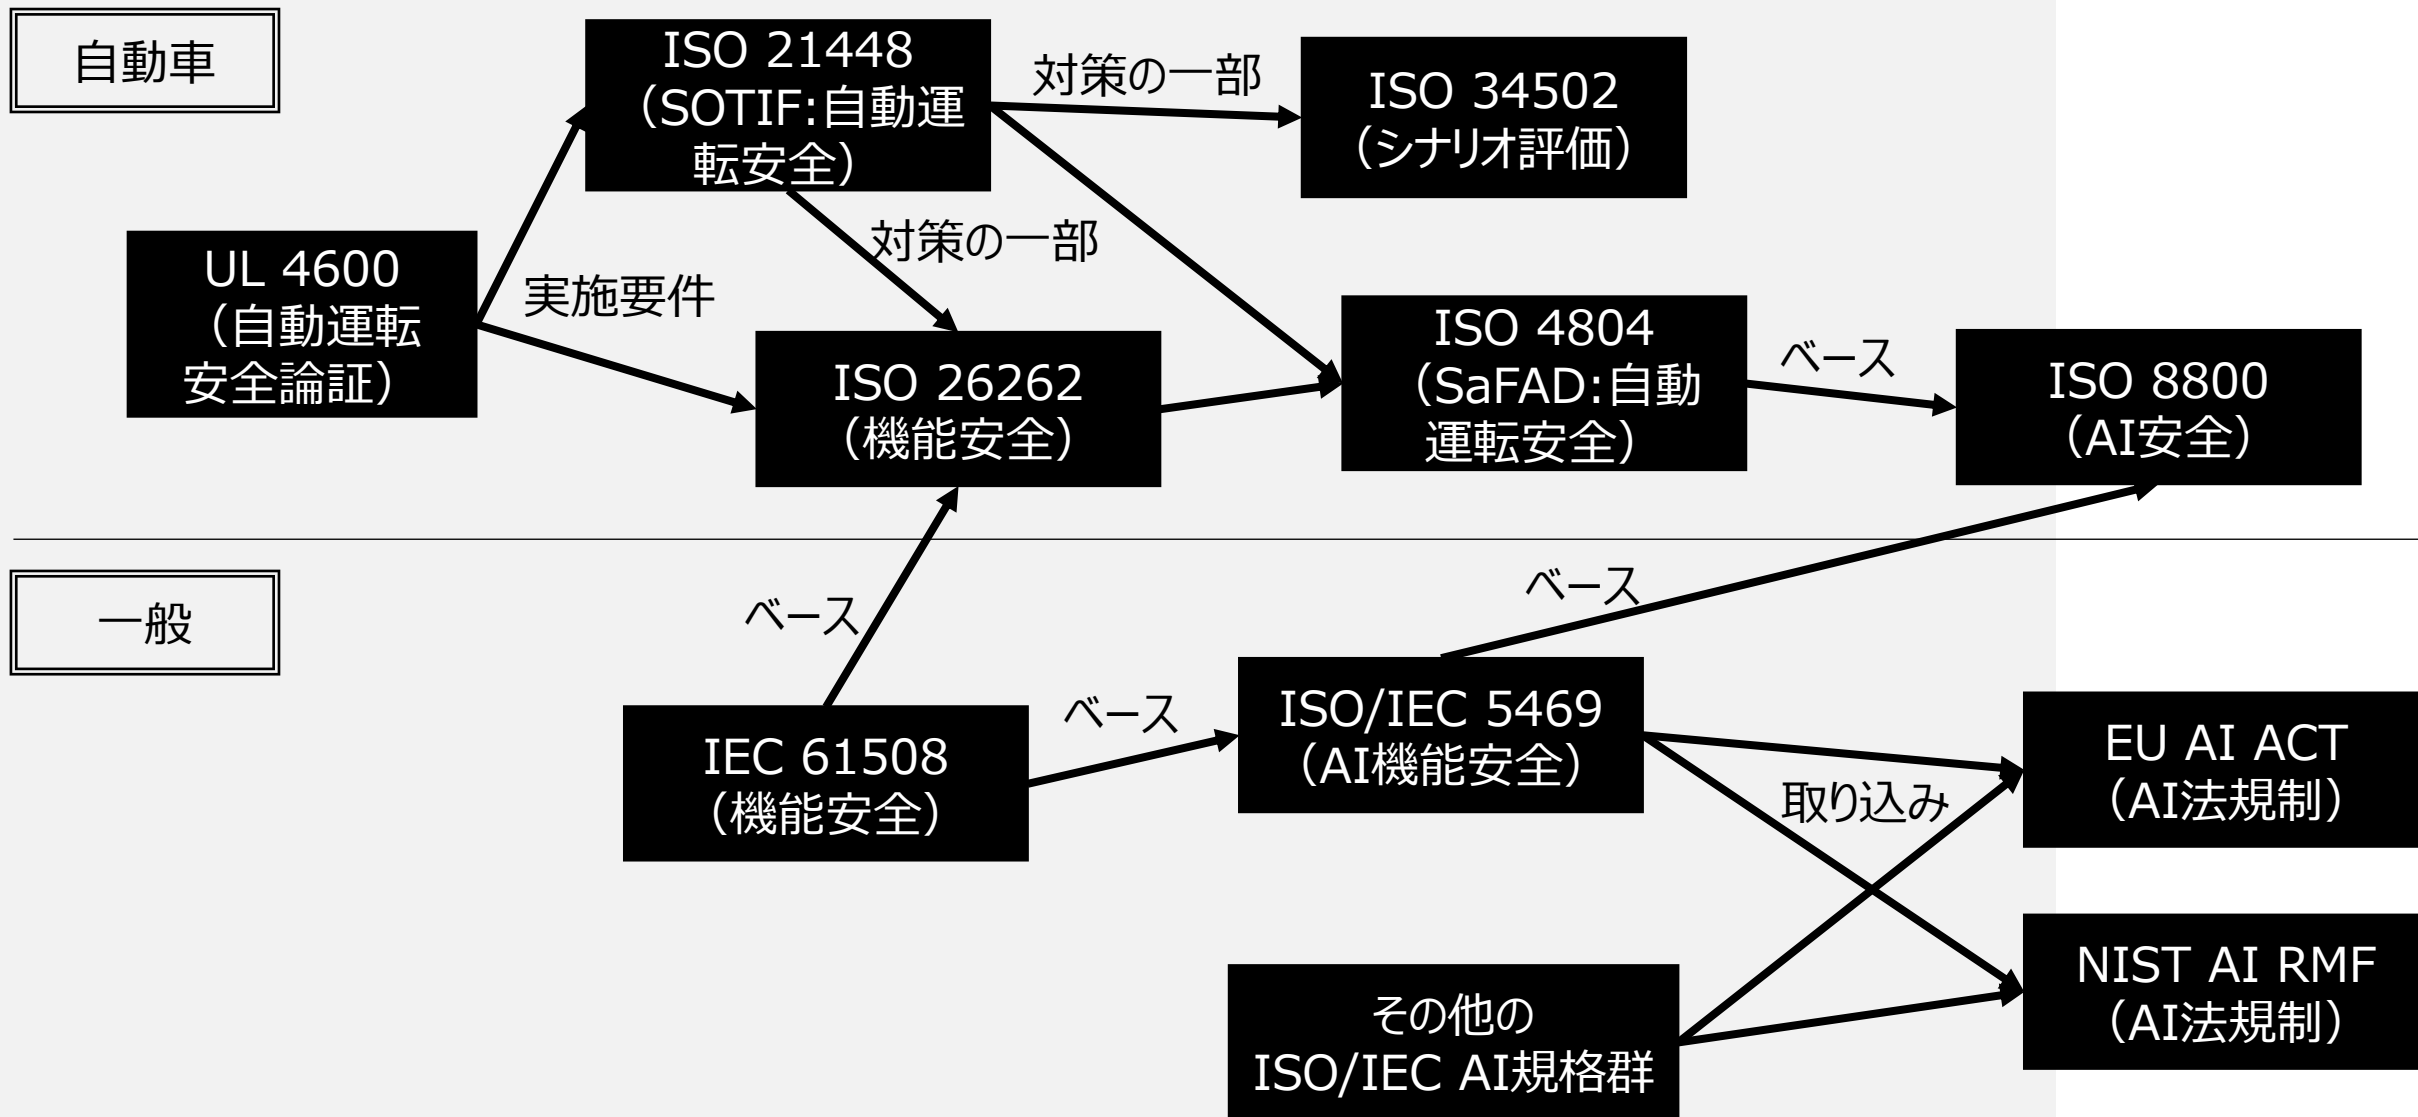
自動車

ISO 21448 (SOTIF:自動運転安全)

対策の一部

ISO 34502 (シナリオ評価)

UL 4600 (自動運転安全論証)

実施要件

対策の一部

ISO 26262 (機能安全)

ISO 4804 (SaFAD:自動運転安全)

ベース

ISO 8800 (AI安全)

一般

ベース

ベース

ベース

IEC 61508 (機能安全)

ISO/IEC 5469 (AI機能安全)

EU AI ACT (AI法規制)

取り込み

NIST AI RMF (AI法規制)

その他の ISO/IEC AI規格群